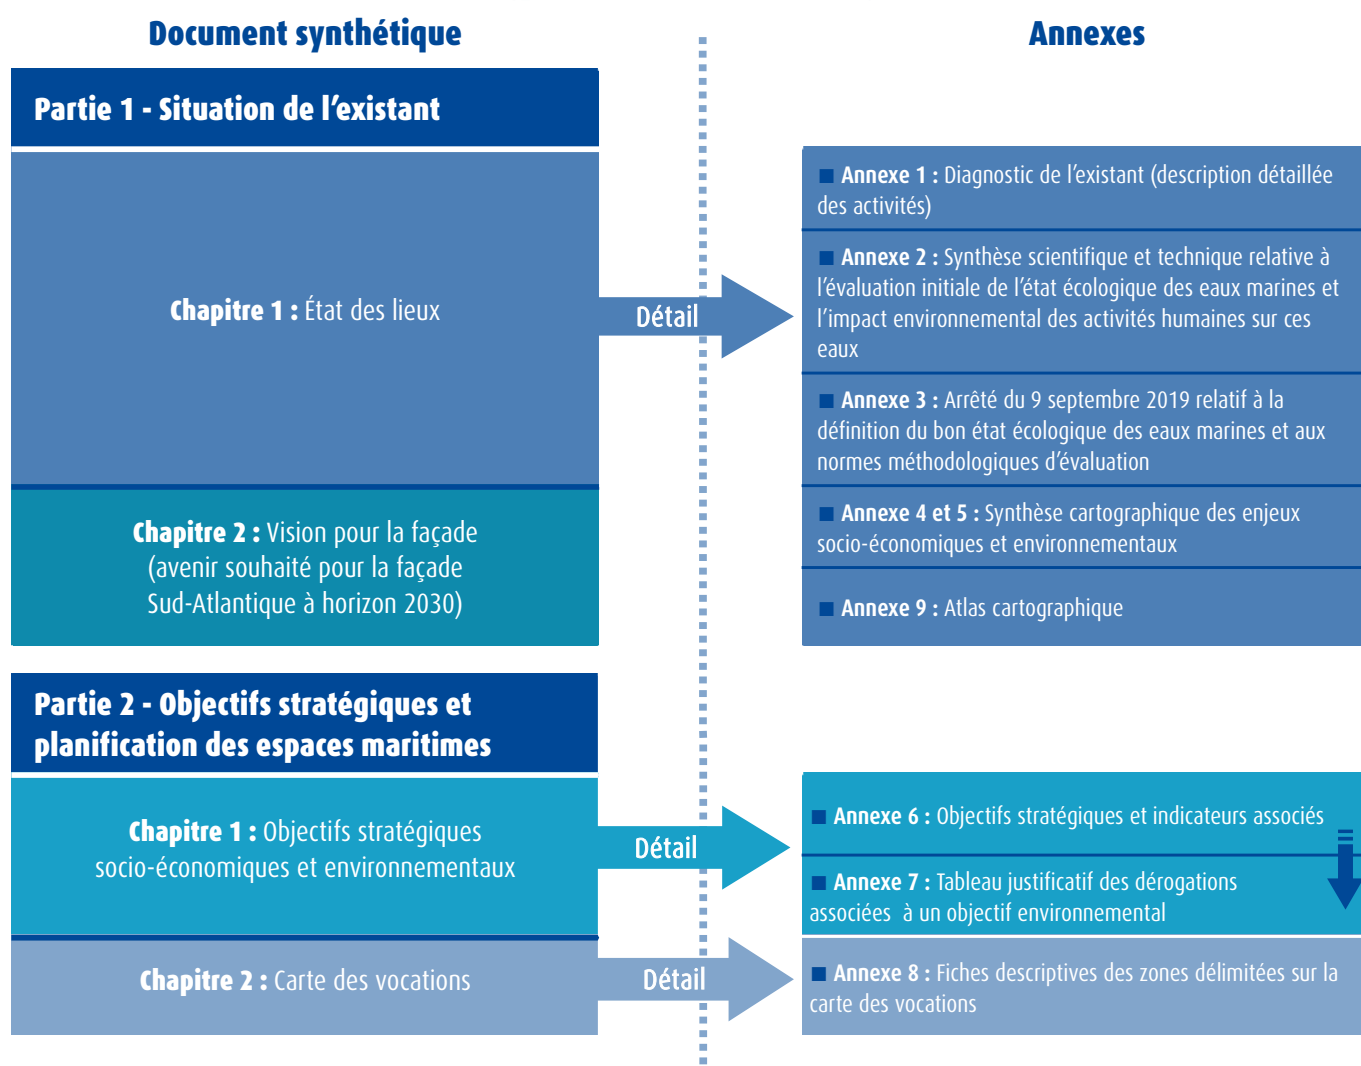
Document synthétique

Annexes

Partie 1 - Situation de l'existant

Chapitre 1 : État des lieux

Détail

Annexe 1 : Diagnostic de l'existant (description détaillée des activités)

Annexe 2 : Synthèse scientifique et technique relative à l'évaluation initiale de l'état écologique des eaux marines et l'impact environnemental des activités humaines sur ces eaux

Annexe 3 : Arrêté du 9 septembre 2019 relatif à la définition du bon état écologique des eaux marines et aux normes méthodologiques d'évaluation

Chapitre 2 : Vision pour la façade (avenir souhaité pour la façade Sud-Atlantique à horizon 2030)

Annexe 4 et 5 : Synthèse cartographique des enjeux socio-économiques et environnementaux

Annexe 9 : Atlas cartographique

Partie 2 - Objectifs stratégiques et planification des espaces maritimes

Chapitre 1 : Objectifs stratégiques socio-économiques et environnementaux

Détail

Annexe 6 : Objectifs stratégiques et indicateurs associés

Annexe 7 : Tableau justificatif des dérogations associées à un objectif environnemental

Chapitre 2 : Carte des vocations

Détail

Annexe 8 : Fiches descriptives des zones délimitées sur la carte des vocations